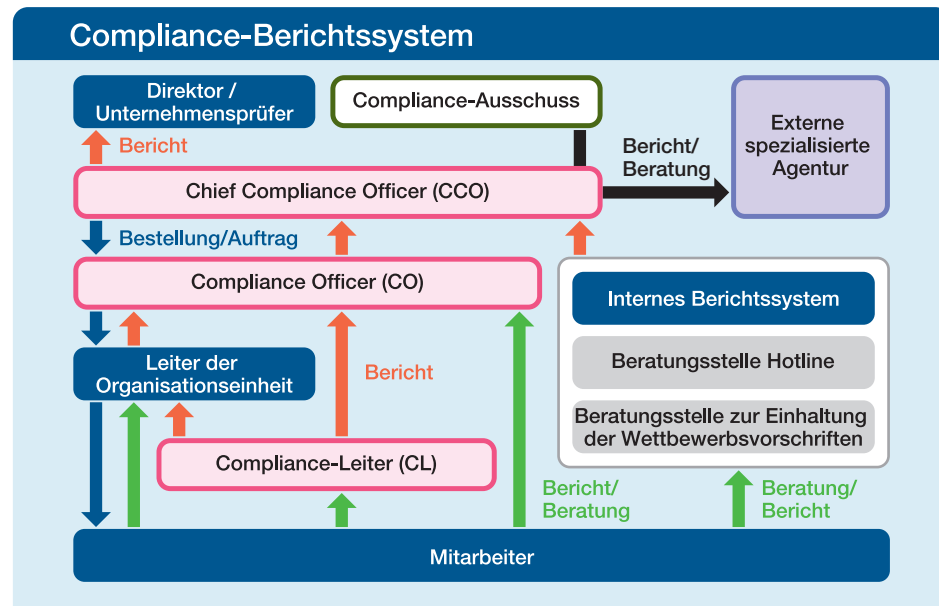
Compliance-Berichtssystem

Direktor / Unternehmensprüfer

Compliance-Ausschuss

Externe spezialisierte Agentur

Bericht

Bericht/ Beratung

Chief Compliance Officer (CCO)

Bestellung/Auftrag

Compliance Officer (CO)

Internes Berichtssystem

Beratungsstelle Hotline

Beratungsstelle zur Einhaltung der Wettbewerbsvorschriften

Leiter der Organisationseinheit

Bericht

Compliance-Leiter (CL)

Bericht/ Beratung

Beratung/ Bericht

Mitarbeiter